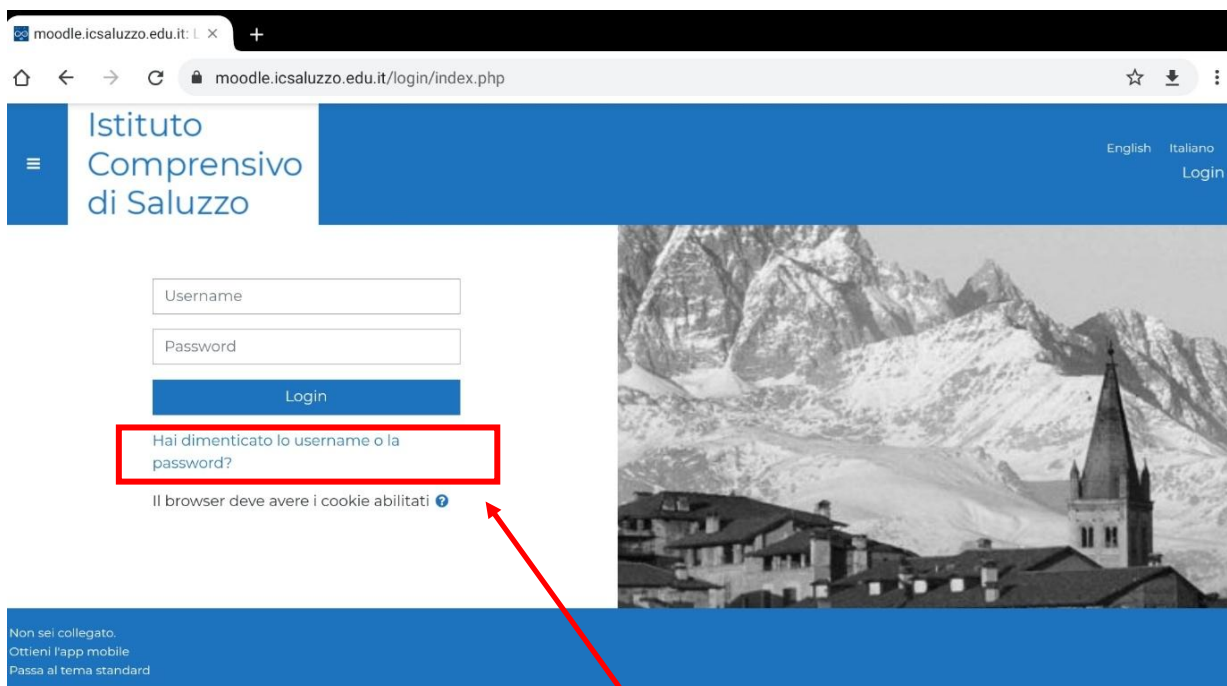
moodle.icsaluzzo.edu.it: L

moodle.icsaluzzo.edu.it/login/index.php

Istituto Comprensivo di Saluzzo

English Italiano
Login

Username

Password

Login

Hai dimenticato lo username o la password?

Il browser deve avere i cookie abilitati

Non sei collegato.
Ottieni l'app mobile
Passa al tema standard